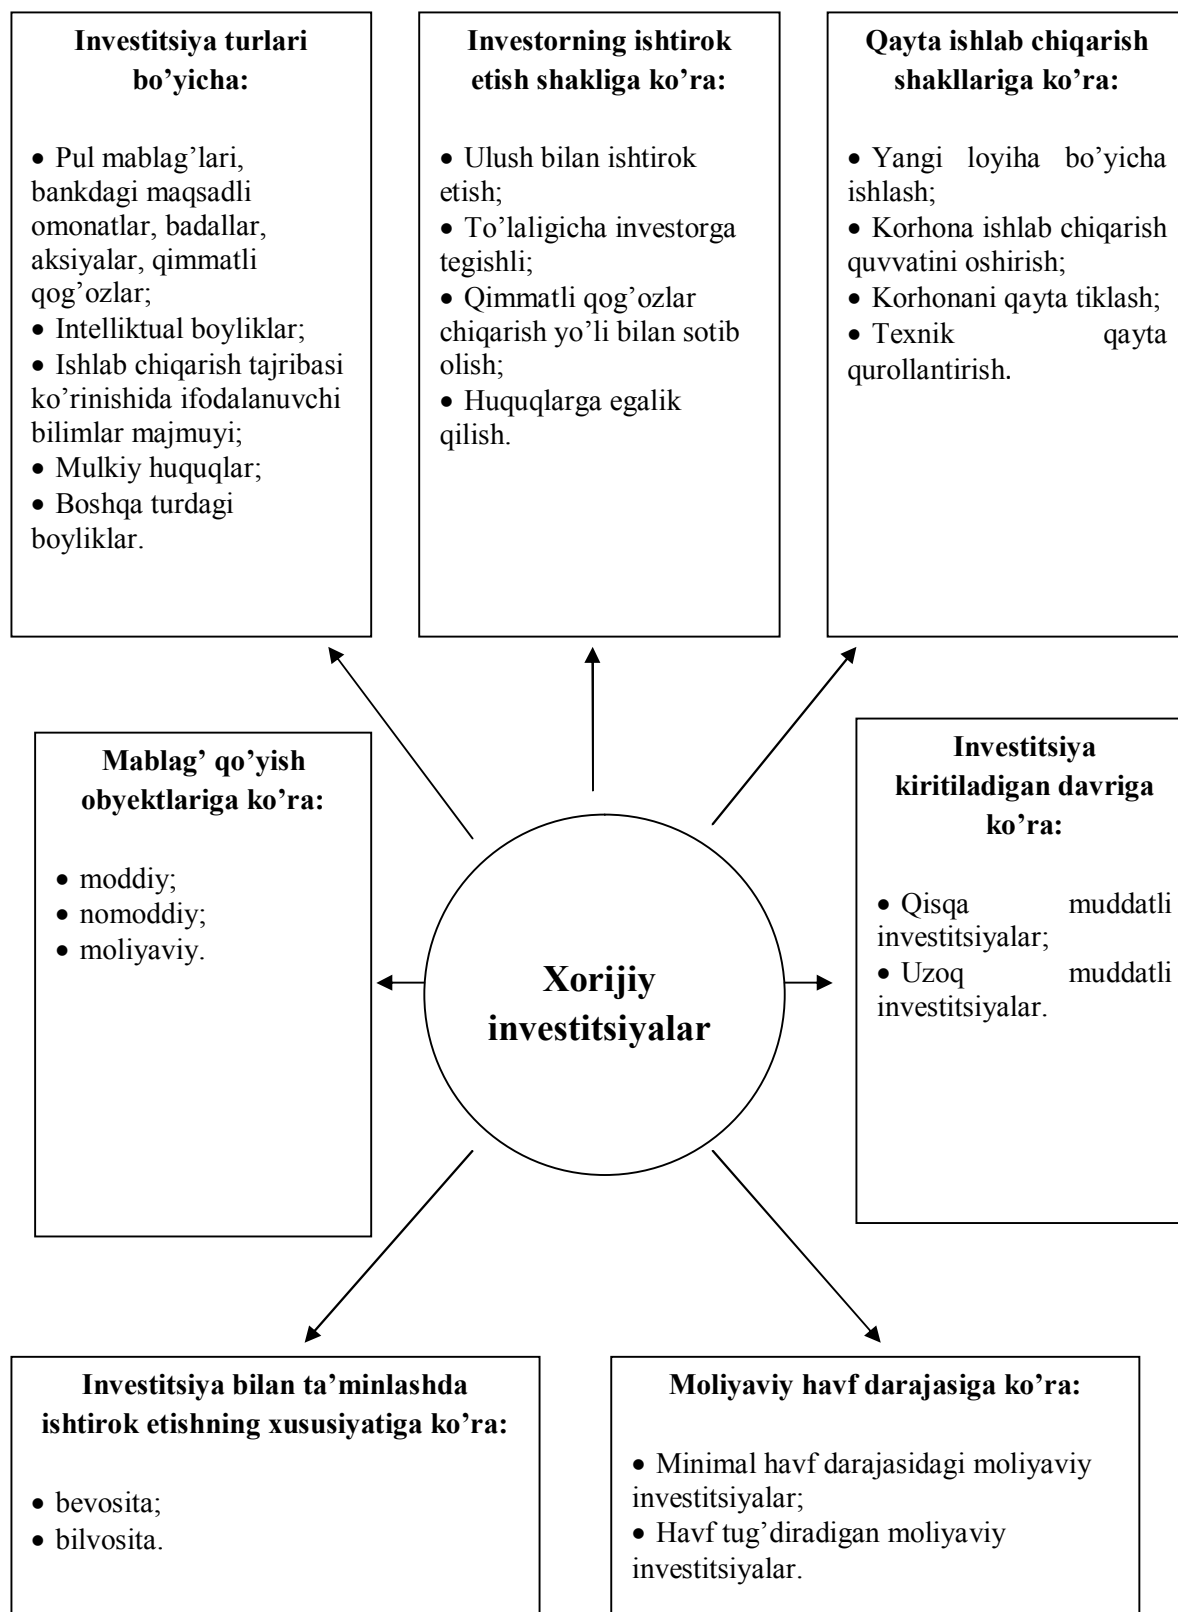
**Investitsiya turlari bo'yicha:**

• Pul mablag'lari, bankdagi maqsadli omonatlar, badallar, aksiyalar, qimmatli qog'ozlar;
• Intelliktual boyliklar;
• Ishlab chiqarish tajribasi ko'rinishida ifodalanuvchi bilimlar majmuyi;
• Mulkiy huquqlar;
• Boshqa turdagi boyliklar.

**Investorning ishtirok etish shakliga ko'ra:**

• Ulush bilan ishtirok etish;
• To'laligicha investorga tegishli;
• Qimmatli qog'ozlar chiqarish yo'li bilan sotib olish;
• Huquqlarga egalik qilish.

**Qayta ishlab chiqarish shakllariga ko'ra:**

• Yangi loyiha bo'yicha ishlash;
• Korhona ishlab chiqarish quvvatini oshirish;
• Korhonani qayta tiklash;
• Texnik qayta qurollantirish.

**Mablag' qo'yish obyektlariga ko'ra:**

• moddiy;
• nomoddiy;
• moliyaviy.

**Xorijiy investitsiyalar**

**Investitsiya kiritiladigan davriga ko'ra:**

• Qisqa muddatli investitsiyalar;
• Uzoq muddatli investitsiyalar.

**Investitsiya bilan ta'minlashda ishtirok etishning xususiyatiga ko'ra:**

• bevosita;
• bilvosita.

**Moliyaviy havf darajasiga ko'ra:**

• Minimal havf darajasidagi moliyaviy investitsiyalar;
• Havf tug'diradigan moliyaviy investitsiyalar.